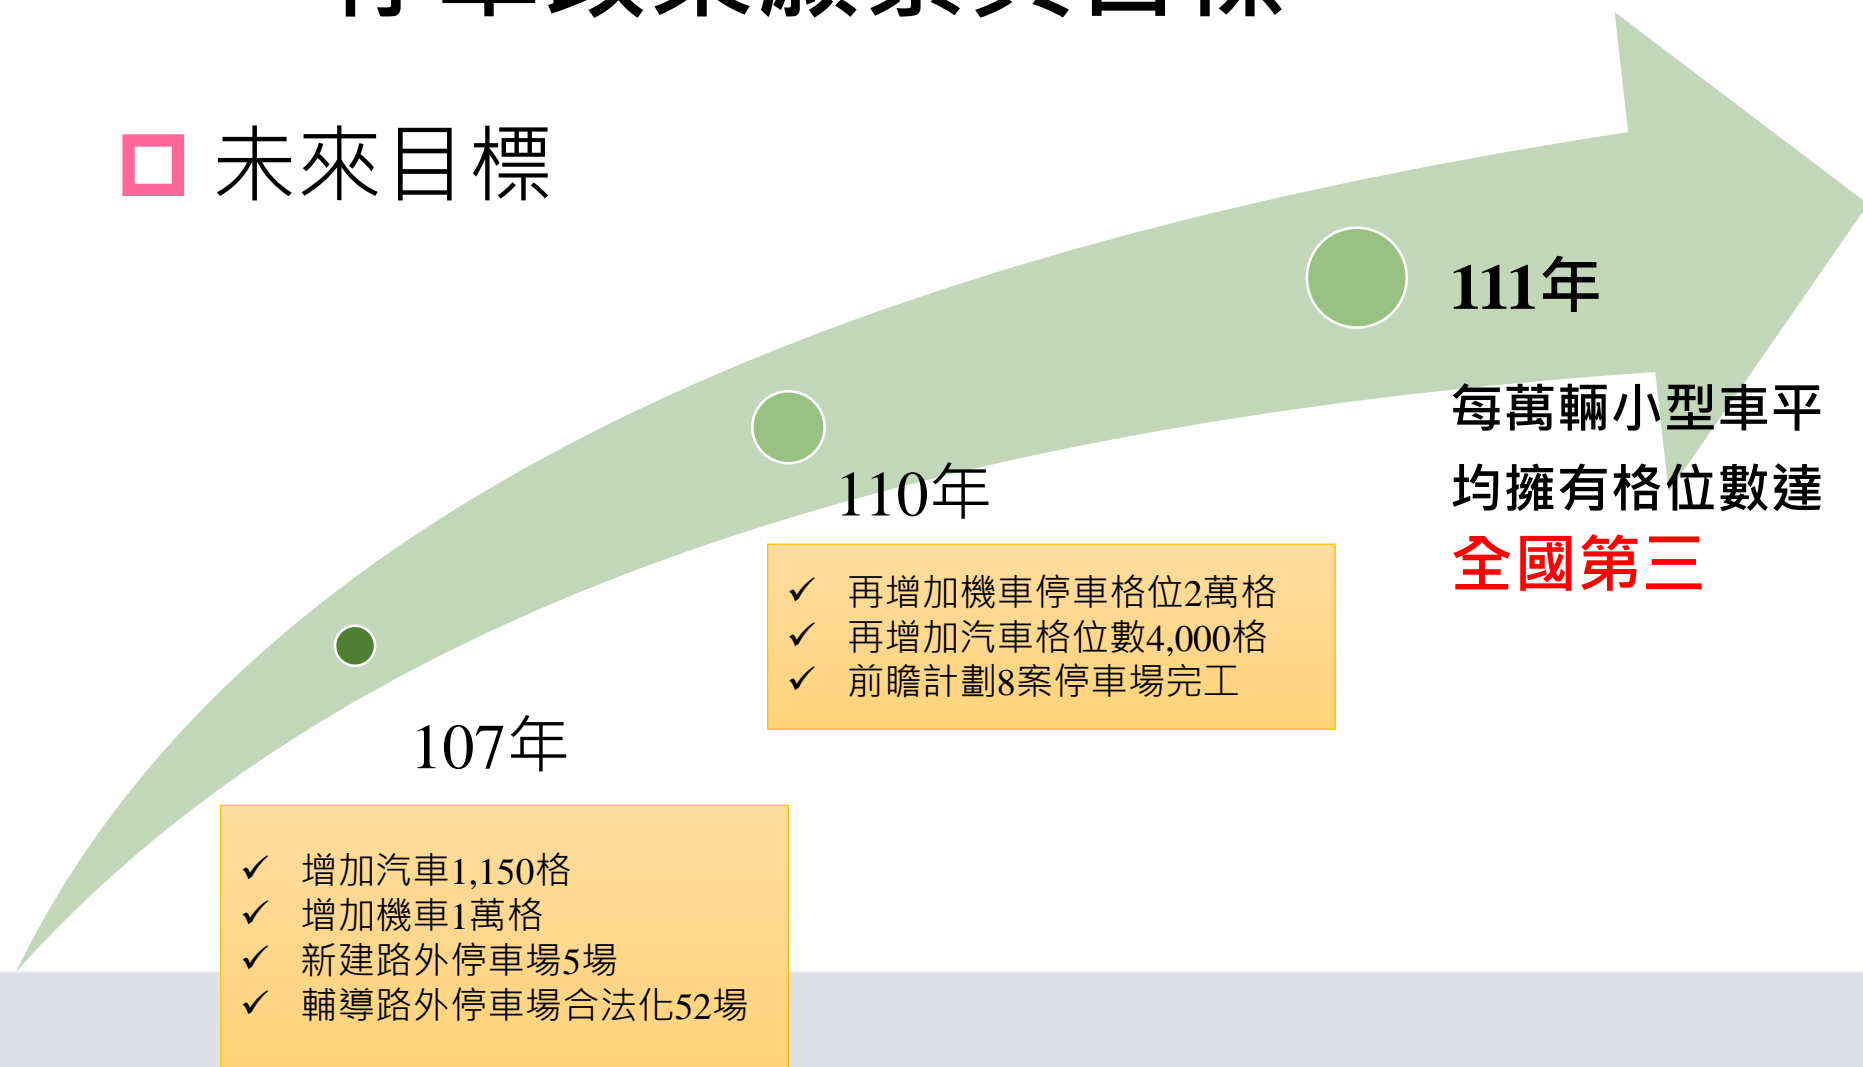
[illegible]

未來目標

111年

每萬輛小型車平均擁有格位數達全國第三

110年

✓ 再增加機車停車格位2萬格
✓ 再增加汽車格位數4,000格
✓ 前瞻計劃8案停車場完工

107年

✓ 增加汽車1,150格
✓ 增加機車1萬格
✓ 新建路外停車場5場
✓ 輔導路外停車場合法化52場